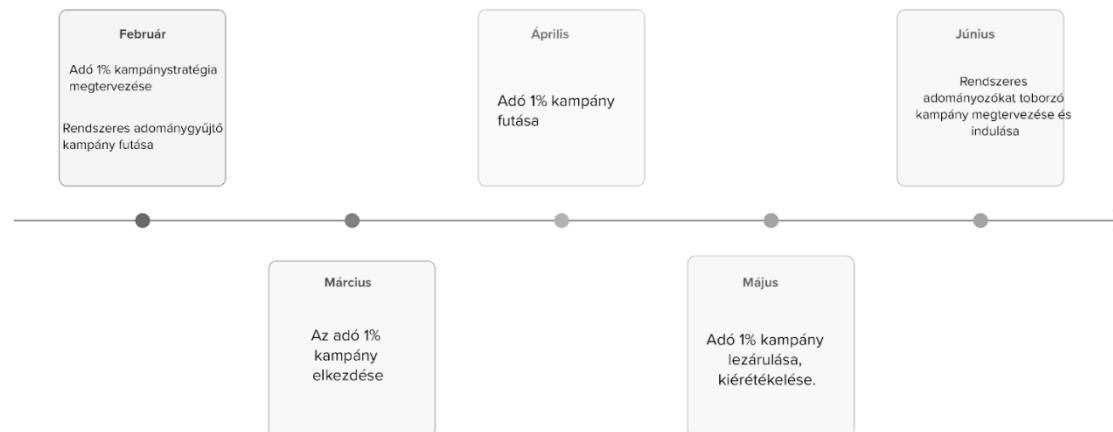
Február

Adó 1% kampánystratégia megtervezése

Rendszeres adománygyűjtő kampány futása

Március

Az adó 1% kampány elkezdése

Április

Adó 1% kampány futása

Május

Adó 1% kampány lezárulása, kiértékelése.

Június

Rendszeres adományozókat toborzó kampány megtervezése és indulása